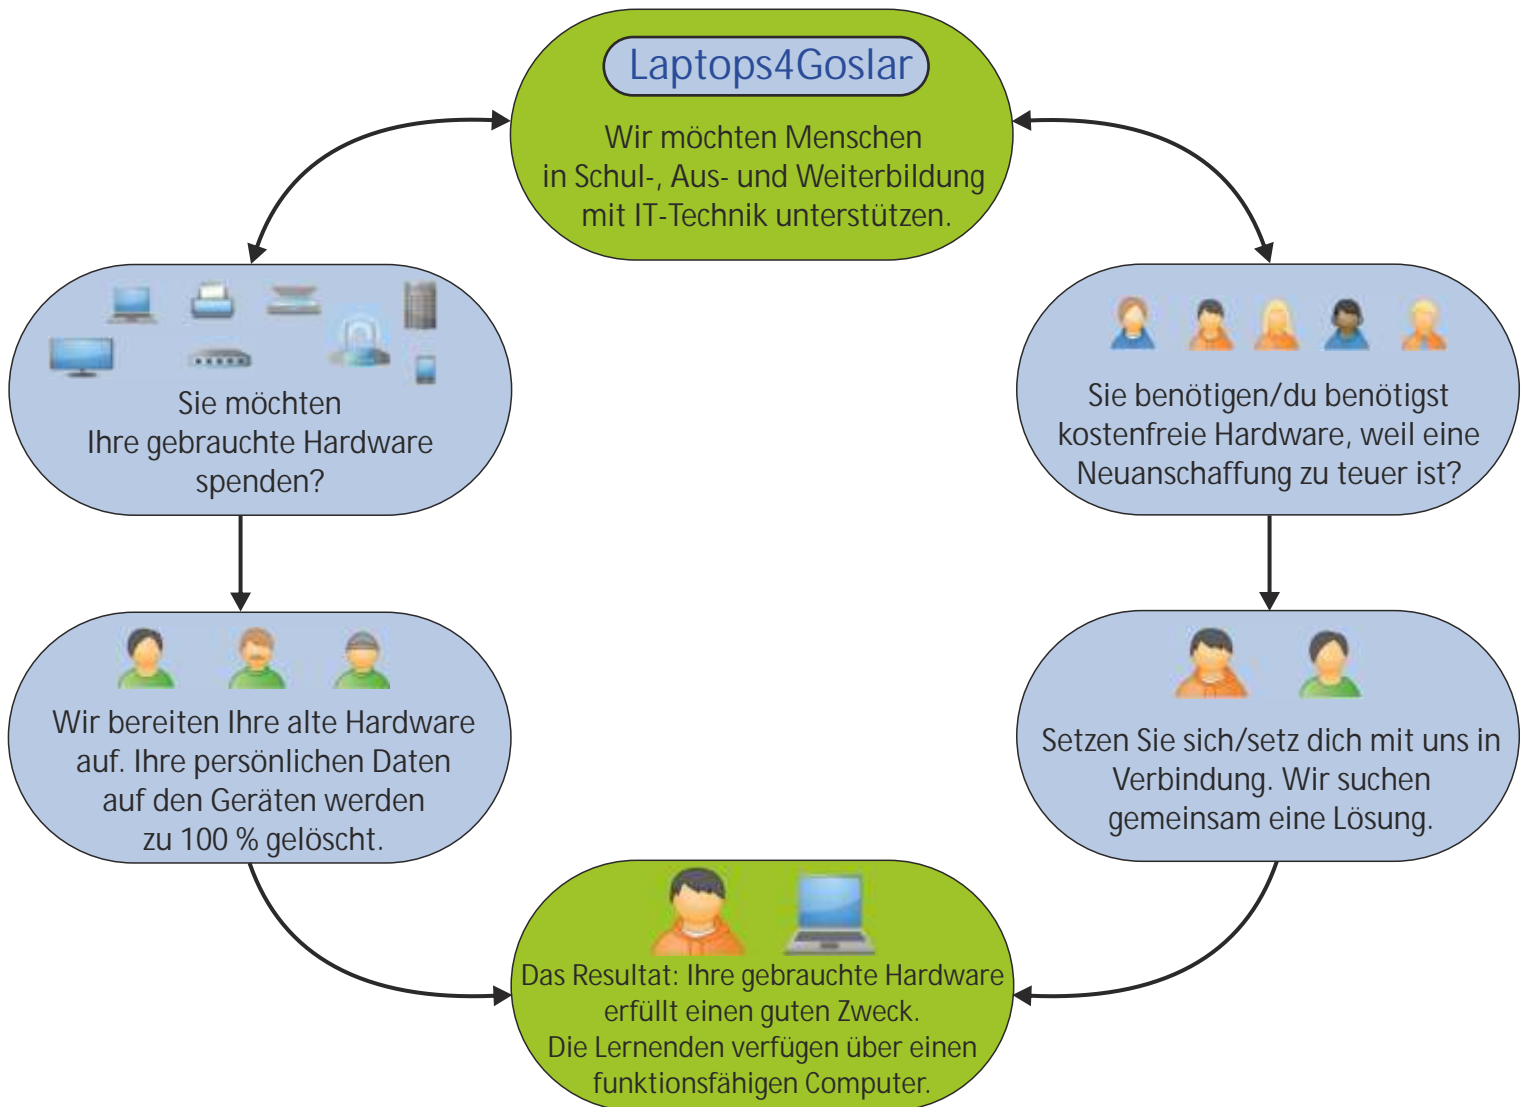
Laptops4Goslar

Wir möchten Menschen in Schul-, Aus- und Weiterbildung mit IT-Technik unterstützen.

Sie möchten Ihre gebrauchte Hardware spenden?

Sie benötigen/du benötigst kostenfreie Hardware, weil eine Neuanschaffung zu teuer ist?

Wir bereiten Ihre alte Hardware auf. Ihre persönlichen Daten auf den Geräten werden zu 100 % gelöscht.

Setzen Sie sich/setz dich mit uns in Verbindung. Wir suchen gemeinsam eine Lösung.

Das Resultat: Ihre gebrauchte Hardware erfüllt einen guten Zweck.
Die Lernenden verfügen über einen funktionsfähigen Computer.